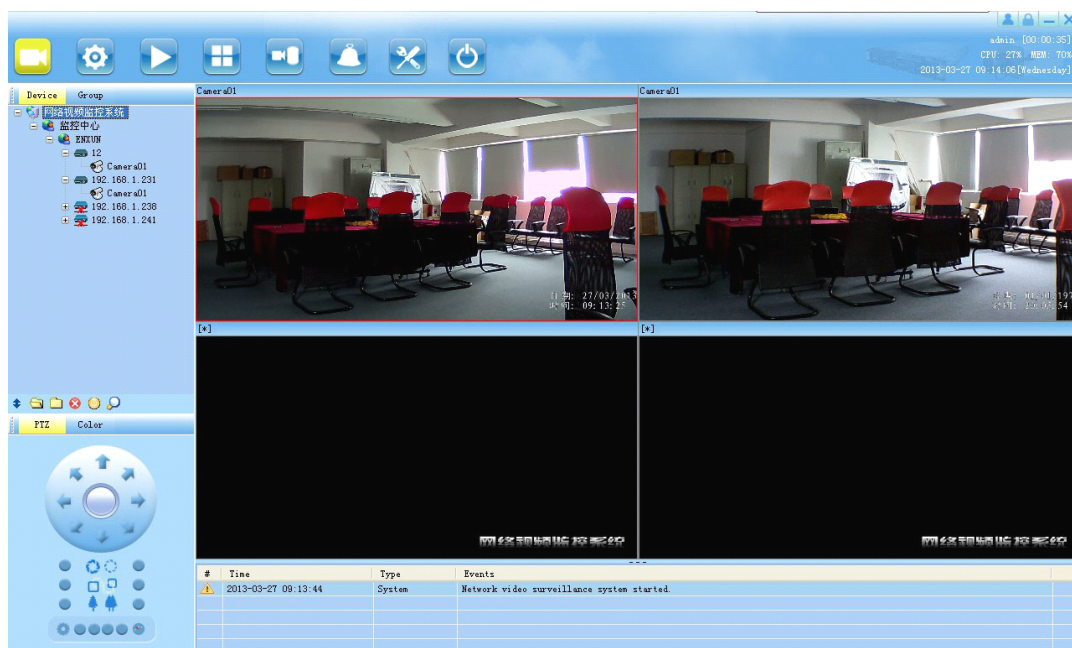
admin [00:00:35]
CPU: 27% MEM: 70%
2013-03-27 09:14:06[Wednesday]

Device Group

网络视频监控系统
监控中心
ENXUN
12
Camera01
192.168.1.231
Camera01
192.168.1.238
192.168.1.241

PTZ Color

Camera01
日期: 27/03/2013
时间: 09:13:25

Camera01

[*]
网络视频监控系统

[*]
网络视频监控系统

| # | Time | Type | Events |
|---|---|---|---|
| | 2013-03-27 09:13:44 | System | Network video surveillance system started. |